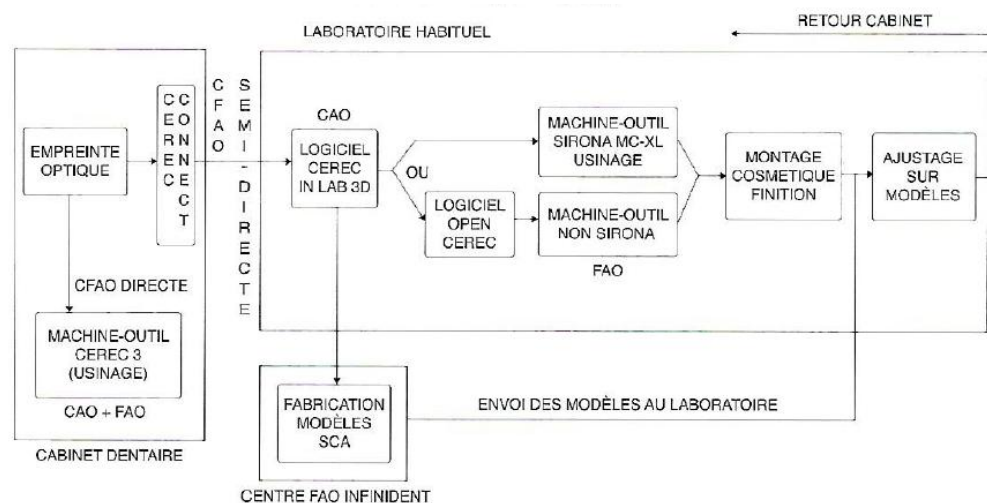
LABORATOIRE HABITUEL

RETOUR CABINET

EMPREINTE OPTIQUE

CEREC

CONNECT

CFAO

SEMI-DIRECTE

CAO

LOGICIEL CEREC IN LAB 3D

OU

LOGICIEL OPEN CEREC

MACHINE-OUTIL SIRONA MC-XL USINAGE

MACHINE-OUTIL NON SIRONA

FAO

MONTAGE COSMETIQUE FINITION

AJUSTAGE SUR MODÈLES

CFAO DIRECTE

MACHINE-OUTIL CEREC 3 (USINAGE)

CAO + FAO

CABINET DENTAIRE

FABRICATION MODÈLES SCA

ENVOI DES MODÈLES AU LABORATOIRE

CENTRE FAO INFINIDENT